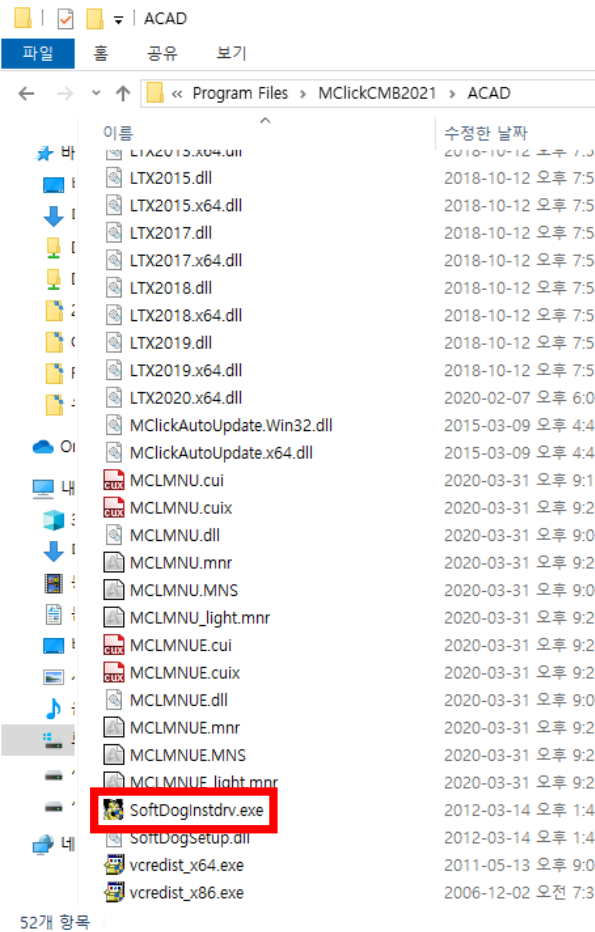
ACAD

파일 홈 공유 보기

« Program Files › MClickCMB2021 › ACAD

이름 수정한 날짜

바
O
내
네

LTX2013.x64.dll 2018-10-12 오후 7:5
LTX2015.dll 2018-10-12 오후 7:5
LTX2015.x64.dll 2018-10-12 오후 7:5
LTX2017.dll 2018-10-12 오후 7:5
LTX2017.x64.dll 2018-10-12 오후 7:5
LTX2018.dll 2018-10-12 오후 7:5
LTX2018.x64.dll 2018-10-12 오후 7:5
LTX2019.dll 2018-10-12 오후 7:5
LTX2019.x64.dll 2018-10-12 오후 7:5
LTX2020.x64.dll 2020-02-07 오후 6:0
MClickAutoUpdate.Win32.dll 2015-03-09 오후 4:4
MClickAutoUpdate.x64.dll 2015-03-09 오후 4:4
MCLMNU.cui 2020-03-31 오후 9:1
MCLMNU.cuix 2020-03-31 오후 9:2
MCLMNU.dll 2020-03-31 오후 9:0
MCLMNU.mnr 2020-03-31 오후 9:2
MCLMNU.MNS 2020-03-31 오후 9:0
MCLMNU_light.mnr 2020-03-31 오후 9:2
MCLMNUE.cui 2020-03-31 오후 9:2
MCLMNUE.cuix 2020-03-31 오후 9:2
MCLMNUE.dll 2020-03-31 오후 9:0
MCLMNUE.mnr 2020-03-31 오후 9:2
MCLMNUE.MNS 2020-03-31 오후 9:0
MCLMNUE_light.mnr 2020-03-31 오후 9:2
SoftDogInstdrv.exe 2012-03-14 오후 1:4
SoftDogSetup.dll 2012-03-14 오후 1:4
vcredist_x64.exe 2011-05-13 오후 9:0
vcredist_x86.exe 2006-12-02 오전 7:3

52개 항목